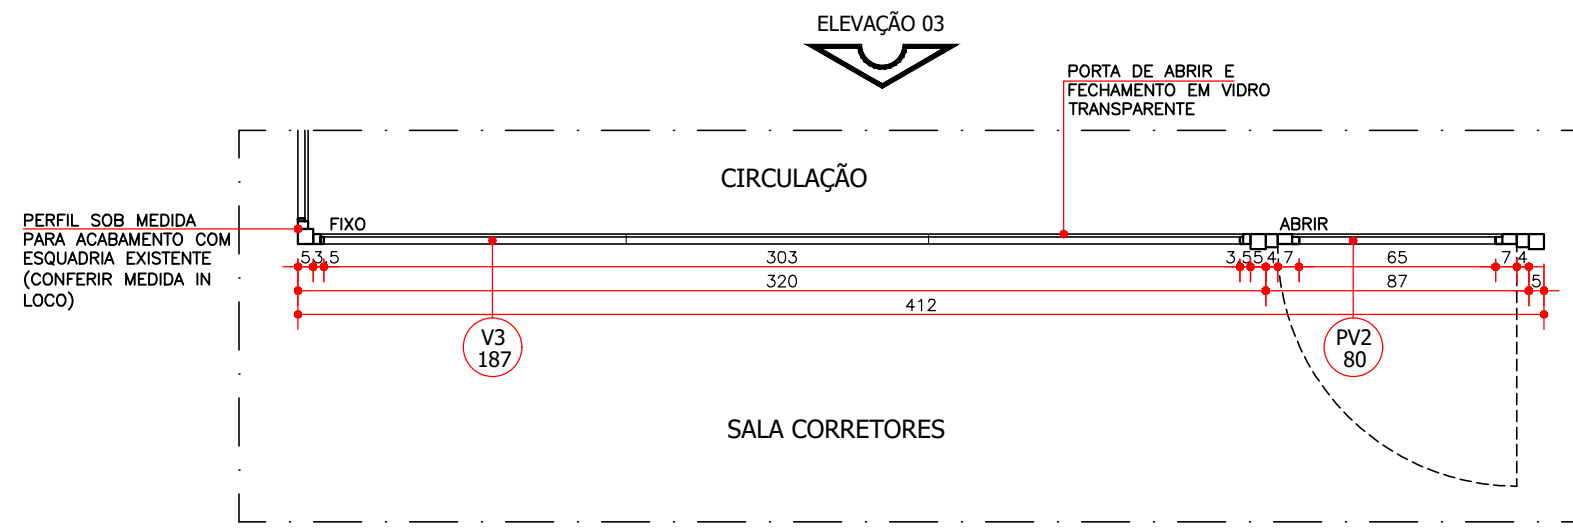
ELEVAÇÃO 03

PORTA DE ABRIR E FECHAMENTO EM VIDRO TRANSPARENTE

CIRCULAÇÃO

PERFIL SOB MEDIDA PARA ACABAMENTO COM ESQUADRIA EXISTENTE (CONFERIR MEDIDA IN LOCO)

FIXO

ABRIR

5 3 3.5

303

3.5 5 4 7

65

7 4

320

87

5

412

V3
187

PV2
80

SALA CORRETORES